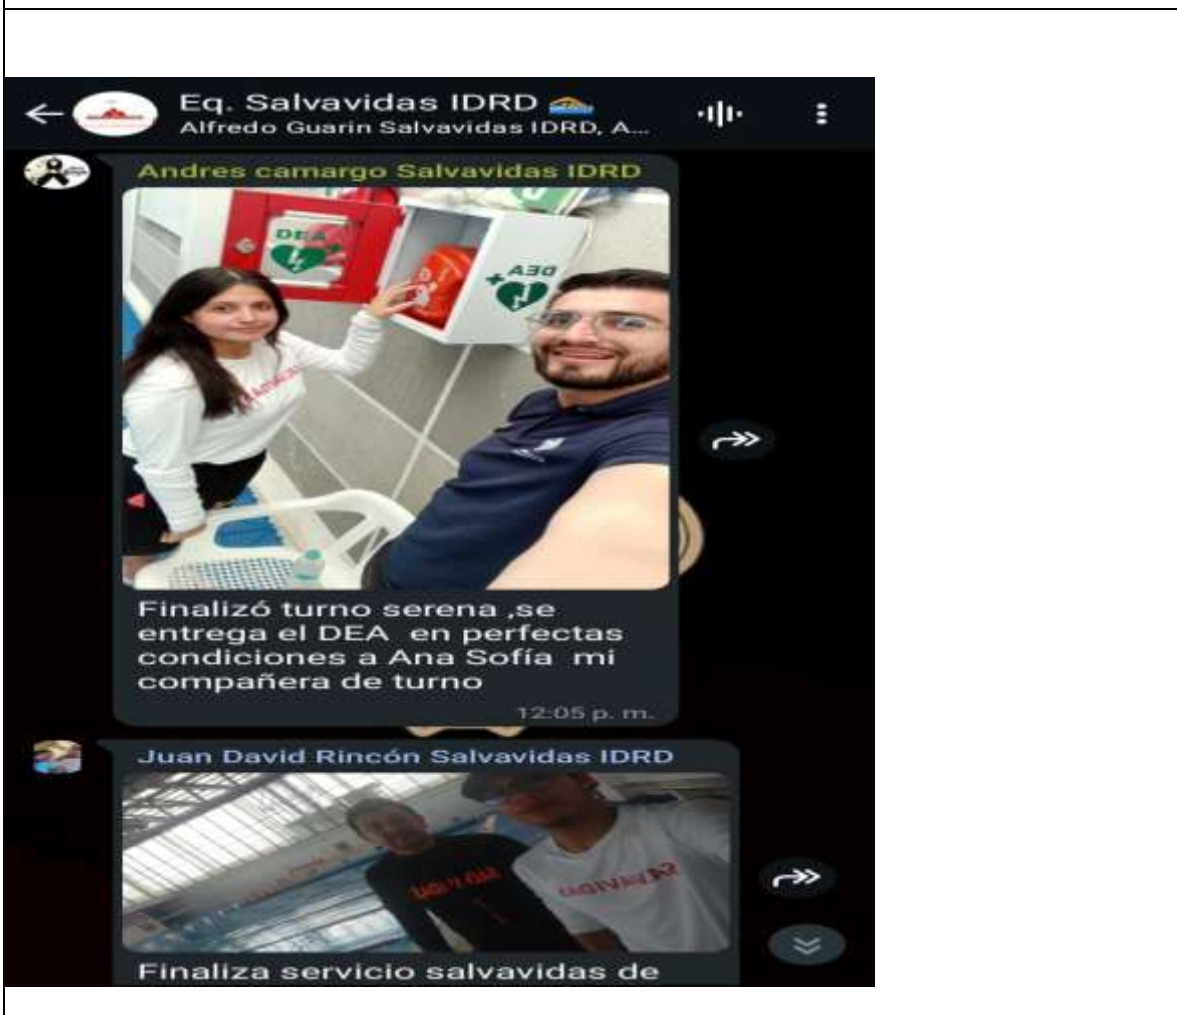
Eq. Salvavidas IDRD
Alfredo Guarin Salvavidas IDRD, A...

Andres camargo Salvavidas IDRD

DEA

DEA

Finalizó turno serena ,se entrega el DEA en perfectas condiciones a Ana Sofía mi compañera de turno

12:05 p. m.

Juan David Rincón Salvavidas IDRD

SALVAVIDAS

Finaliza servicio salvavidas de